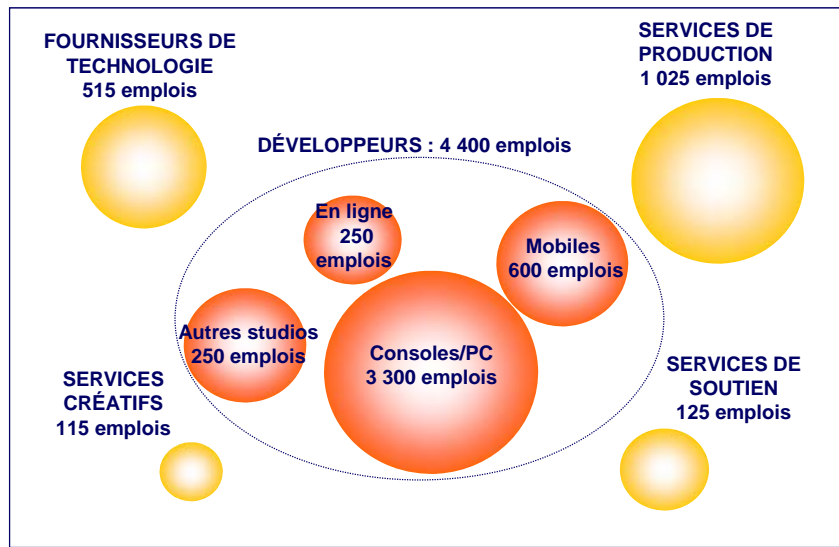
FOURNISSEURS DE TECHNOLOGIE
515 emplois

SERVICES DE PRODUCTION
1 025 emplois

DÉVELOPPEURS : 4 400 emplois

En ligne
250
emplois

Mobiles
600 emplois

Autres studios
250 emplois

Consoles/PC
3 300 emplois

SERVICES CRÉATIFS
115 emplois

SERVICES DE SOUTIEN
125 emplois